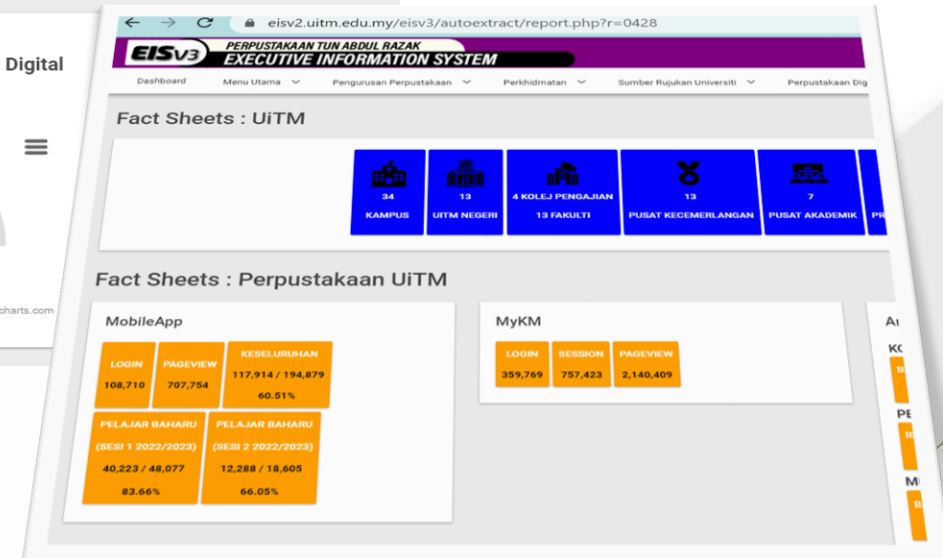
Digital

charts.com

eisv2.uitm.edu.my/eisv3/autoextract/report.php?r=0428

EISv3 PERPUSTAKAAN TUN ABDUL RAZAK
EXECUTIVE INFORMATION SYSTEM

Dashboard | Menu Utama | Pengurusan Perpustakaan | Perkhidmatan | Sumber Rujukan Universiti | Perpustakaan Dig

Fact Sheets : UiTM

34
KAMPUS

13
UITM NEGERI

4 KOLEJ PENGAJIAN
13 FAKULTI

13
PUSAT KECEMERLANGAN

7
PUSAT AKADEMIK

PR

Fact Sheets : Perpustakaan UiTM

MobileApp

LOGIN
108,710

PAGEVIEW
707,754

KESELURUHAN
117,914 / 194,879
60.51%

PELAJAR BAHARU
(SESI 1 2022/2023)
40,223 / 48,077
83.66%

PELAJAR BAHARU
(SESI 2 2022/2023)
12,288 / 18,605
66.05%

MyKM

LOGIN
359,769

SESSION
757,423

PAGEVIEW
2,140,409

A
KO
B
PE
R
MI
B